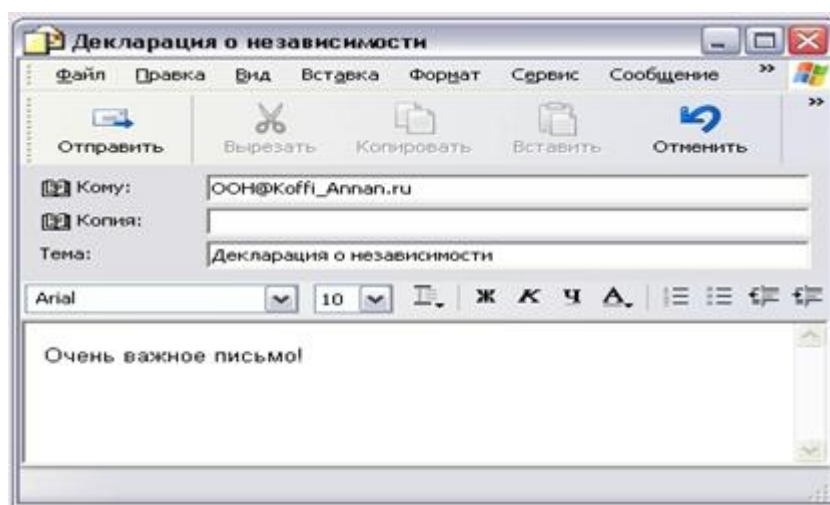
Декларация о независимости

Файл Правка Вид Вставка Формат Сервис Сообщение

Отправить Вырезать Копировать Вставить Отменить

Кому: ООН@Koffi_Annan.ru
Копия:
Тема: Декларация о независимости

Arial 10 Ж К Ч А

Очень важное письмо!